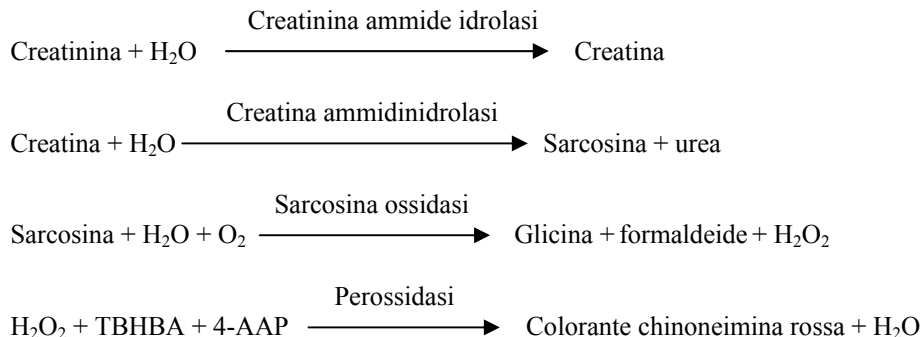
Creatinina + $H_2O$ $\xrightarrow{\text{Creatinina ammide idrolasi}}$ Creatina

Creatina + $H_2O$ $\xrightarrow{\text{Creatina ammidinidrolasi}}$ Sarcosina + urea

Sarcosina + $H_2O$ + $O_2$ $\xrightarrow{\text{Sarcosina ossidasi}}$ Glicina + formaldeide + $H_2O_2$

$H_2O_2$ + TBHBA + 4-AAP $\xrightarrow{\text{Perossidasi}}$ Colorante chinoneimina rossa + $H_2O$